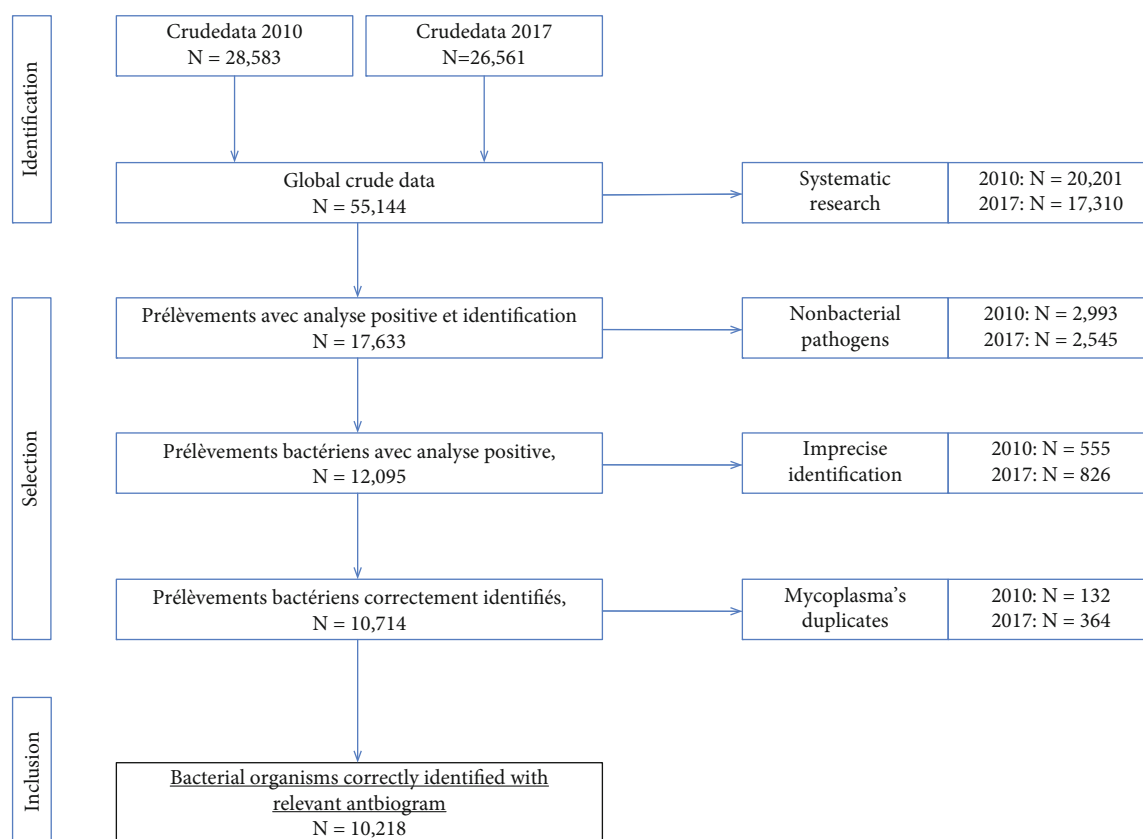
Identification

Crudedata 2010
N = 28,583

Crudedata 2017
N=26,561

Global crude data
N = 55,144

Systematic research

2010: N = 20,201
2017: N = 17,310

Selection

Prélèvements avec analyse positive et identification
N = 17,633

Nonbacterial pathogens

2010: N = 2,993
2017: N = 2,545

Prélèvements bactériens avec analyse positive,
N = 12,095

Imprecise identification

2010: N = 555
2017: N = 826

Prélèvements bactériens correctement identifiés,
N = 10,714

Mycoplasma's duplicates

2010: N = 132
2017: N = 364

Inclusion

Bacterial organisms correctly identified with relevant antbiogram
N = 10,218